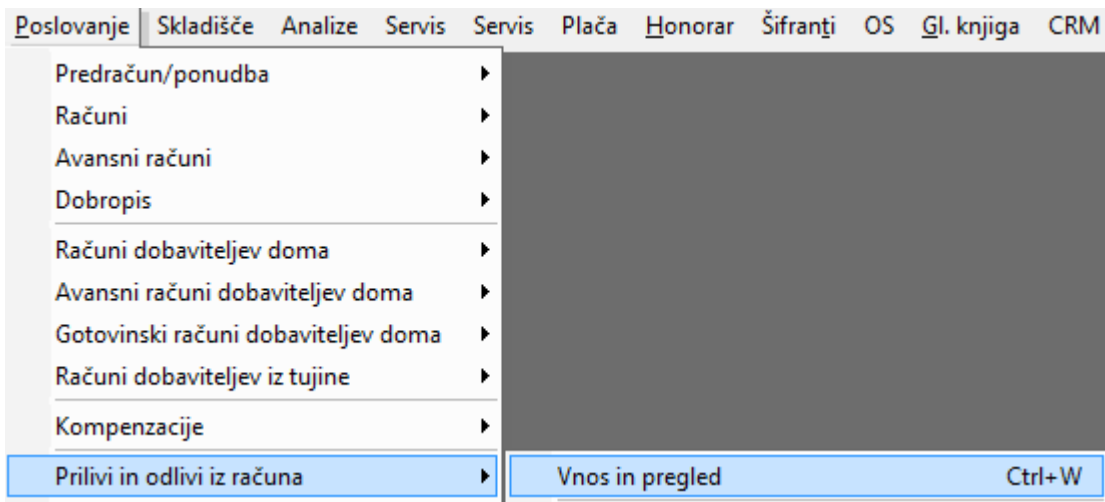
Poslovanje Skladišče Analize Servis Servis Plača Honorar Šifranti OS Gl. knjiga CRM

Predračun/ponudba
Računi
Avansni računi
Dobropis
Računi dobaviteljev doma
Avansni računi dobaviteljev doma
Gotovinski računi dobaviteljev doma
Računi dobaviteljev iz tujine
Kompenzacije
Prilivi in odlivi iz računa

Vnos in pregled Ctrl+W